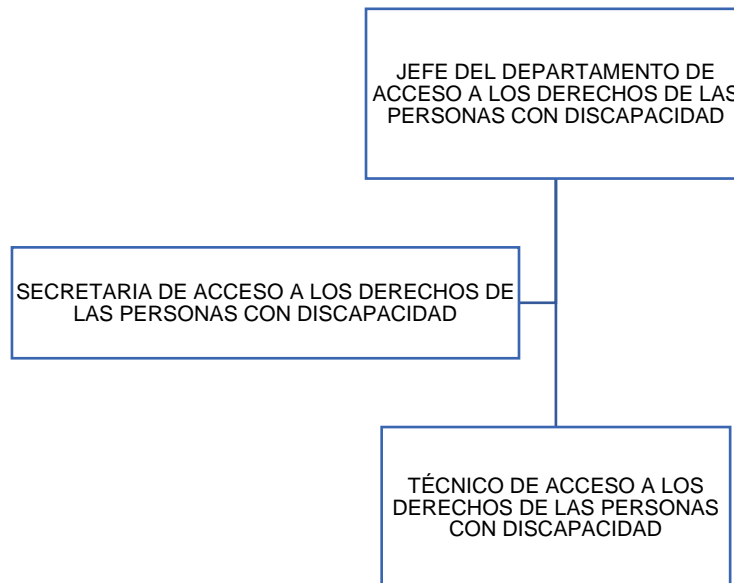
JEFE DEL DEPARTAMENTO DE ACCESO A LOS DERECHOS DE LAS PERSONAS CON DISCAPACIDAD

SECRETARIA DE ACCESO A LOS DERECHOS DE LAS PERSONAS CON DISCAPACIDAD

TÉCNICO DE ACCESO A LOS DERECHOS DE LAS PERSONAS CON DISCAPACIDAD